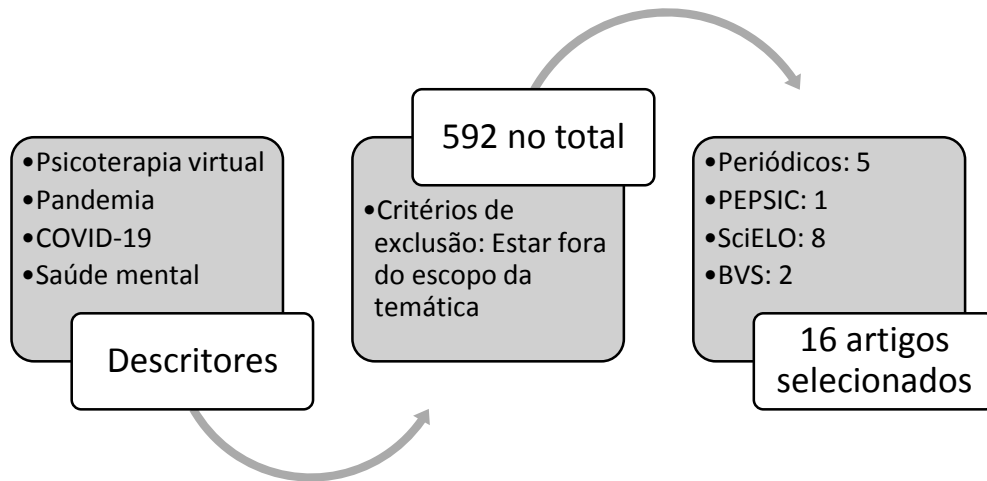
•Psicoterapia virtual
•Pandemia
•COVID-19
•Saúde mental

Descritores

592 no total

•Critérios de exclusão: Estar fora do escopo da temática

•Periódicos: 5
•PEPSIC: 1
•SciELO: 8
•BVS: 2

16 artigos selecionados